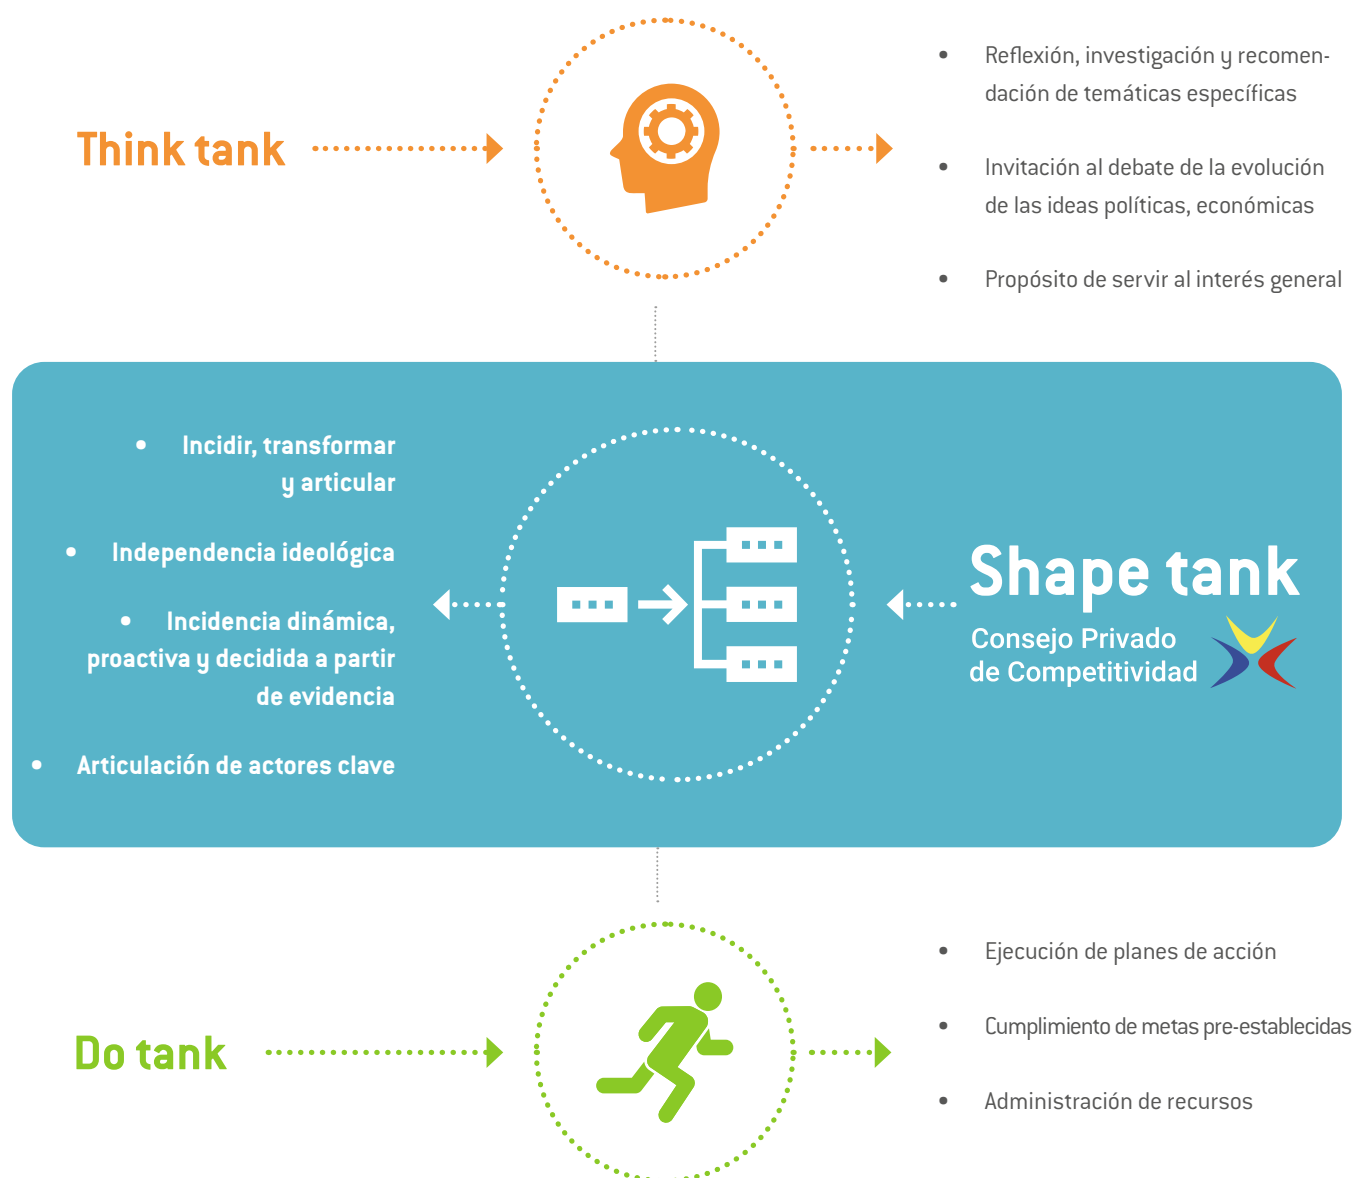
Think tank

- Reflexión, investigación y recomendación de temáticas específicas
- Invitación al debate de la evolución de las ideas políticas, económicas
- Propósito de servir al interés general

- Incidir, transformar y articular
- Independencia ideológica
- Incidencia dinámica, proactiva y decidida a partir de evidencia
- Articulación de actores clave

Shape tank
Consejo Privado de Competitividad

Do tank

- Ejecución de planes de acción
- Cumplimiento de metas pre-establecidas
- Administración de recursos